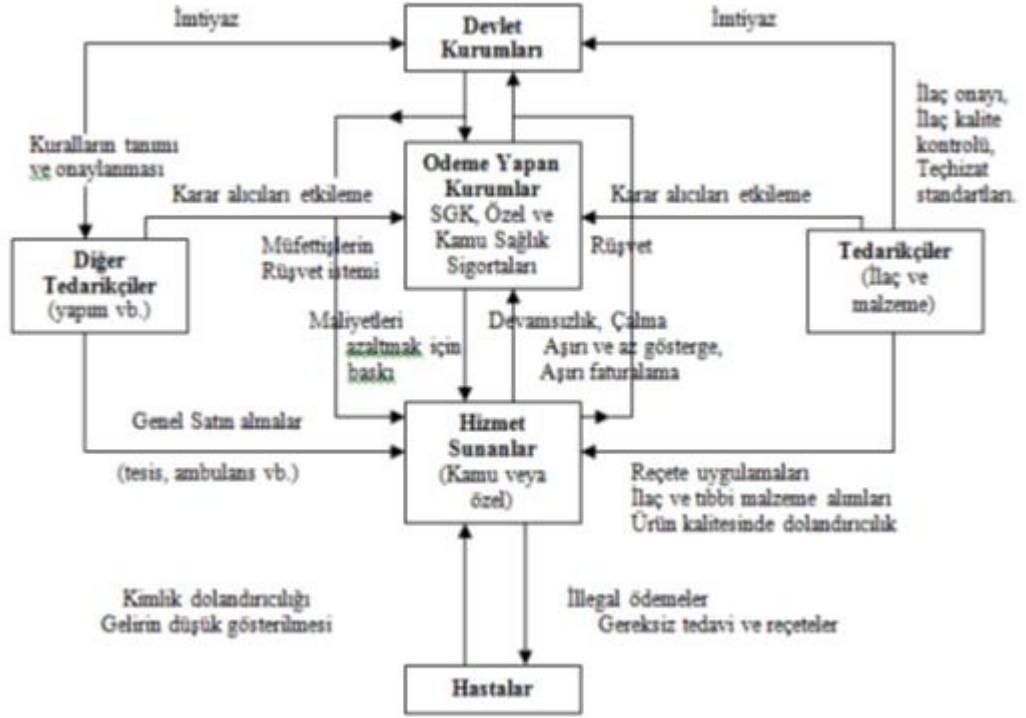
İmtiyaz

Devlet Kurumları

İmtiyaz

İlaç onayı, İlaç kalite kontrolü, Teçhizat standartları.

Kuralların tanımı ve onaylanması

Karar alıcıları etkileme

Odeme Yapan Kurumlar SGK, Özel ve Kamu Sağlık Sigortaları

Karar alıcıları etkileme

Diğer Tedarikçiler (yapım vb.)

Müfettişlerin Rüşvet istemi

Rüşvet

Tedarikçiler (İlaç ve malzeme)

Maliyetleri azaltmak için baskı

Devamsızlık, Çalma Aşırı ve az gösterge, Aşırı faturalama

Genel Satın almalar

(tesis, ambulans vb.)

Hizmet Sunanlar (Kamu veya özel)

Reçete uygulamaları İlaç ve tıbbi malzeme alımları Ürün kalitesinde dolandırıcılık

Kimlik dolandırıcılığı Gelirin düşük gösterilmesi

İllegal ödemeler Gereksiz tedavi ve reçeteler

Hastalar